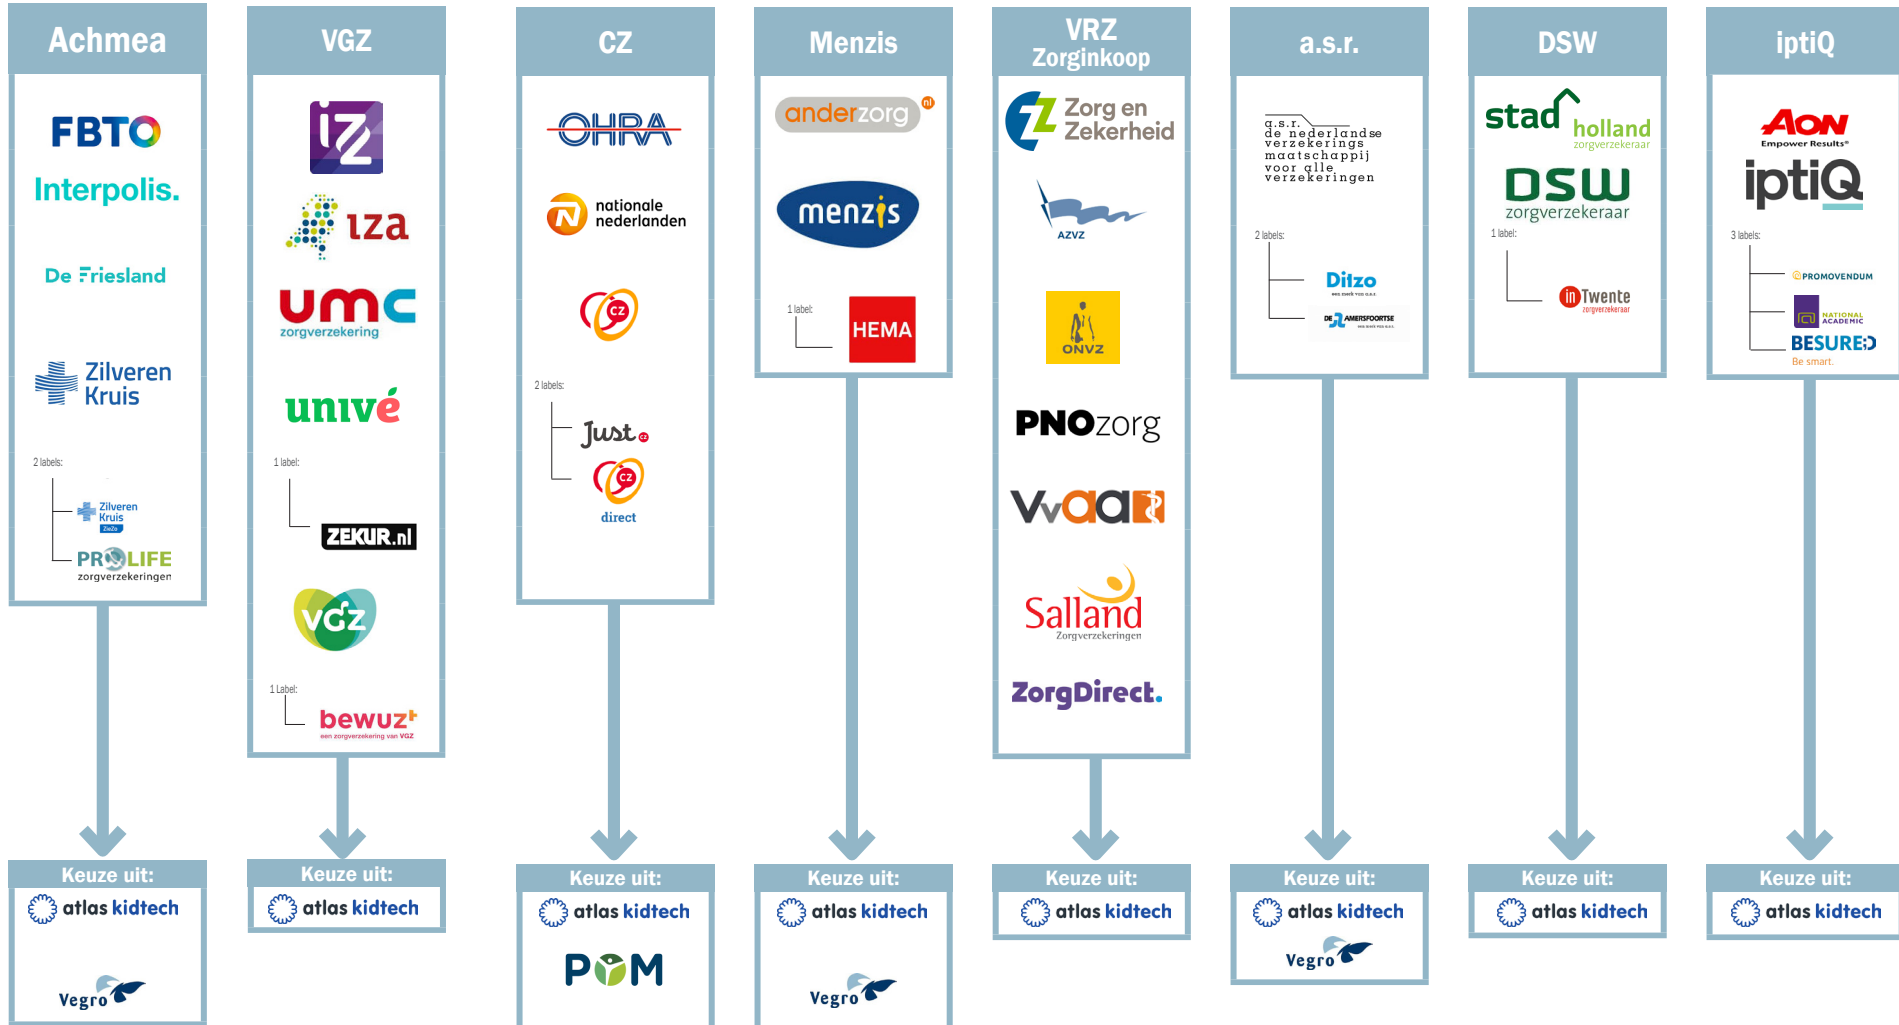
Achmea

FBTO

Interpolis.

De Friesland

Zilveren Kruis

2 labels:

Zilveren Kruis ZieZo

PROLIFE zorgverzekeringen

Keuze uit:

atlas kidtech

Vegro

VGZ

IZ

iza

umc zorgverzekering

univé

1 label:

ZEKUR.nl

VGZ

1 Label:

bewuzt een zorgverzekering van VGZ

Keuze uit:

atlas kidtech

CZ

OHRA

nationale nederlanden

CZ

2 labels:

Just CZ

CZ direct

Keuze uit:

atlas kidtech

POM

Menzis

anderzorg nl

menzis

1 label:

HEMA

Keuze uit:

atlas kidtech

Vegro

VRZ Zorginkoop

Zorg en Zekerheid

AZVZ

ONVZ

PNOzorg

VvAA

Salland Zorgverzekeringen

ZorgDirect.

Keuze uit:

atlas kidtech

a.s.r.

a.s.r. de nederlandse verzekerings maatschappij voor alle verzekeringen

2 labels:

Ditzo

DE AMERSFOORTSE

Keuze uit:

atlas kidtech

Vegro

DSW

stad holland zorgverzekeraar

DSW zorgverzekeraar

1 label:

in Twente zorgverzekeraar

Keuze uit:

atlas kidtech

iptiQ

AON Empower Results

iptiQ

3 labels:

PROMOVENDUM

NATIONAL ACADEMIC

BESURED Be smart.

Keuze uit:

atlas kidtech